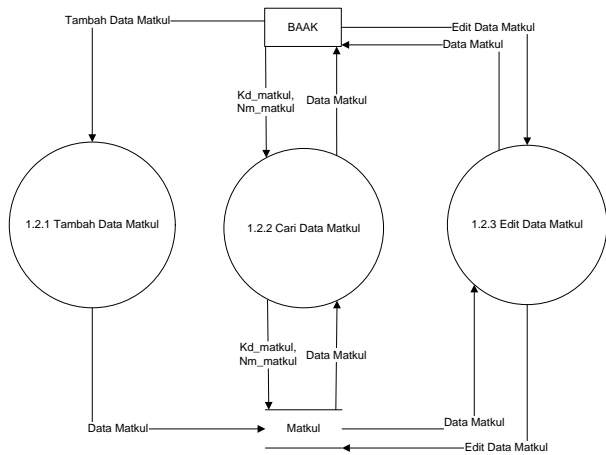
Tambah Data Matkul

BAAK

Edit Data Matkul

Data Matkul

Kd_matkul, Nm_matkul

Data Matkul

1.2.1 Tambah Data Matkul

1.2.2 Cari Data Matkul

1.2.3 Edit Data Matkul

Kd_matkul, Nm_matkul

Data Matkul

Data Matkul

Matkul

Data Matkul

Edit Data Matkul